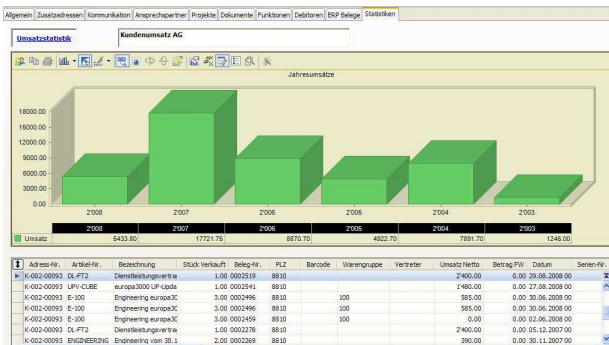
Allgemein | Zusatzadressen | Kommunikation | Ansprechspartner | Projekte | Dokumente | Funktionen | Debitoren | ERP Belege | Statistiken

Umsatzstatistik

Kundenumsatz AG

Jahresumsätze

18000.00
15000.00
12000.00
9000.00
6000.00
3000.00
0.00

2'008 2'007 2'006 2'005 2'004 2'003

| | 2'008 | 2'007 | 2'006 | 2'005 | 2'004 | 2'003 |
|---|---|---|---|---|---|---|
| Umsatz | 5433.80 | 17721.75 | 8870.70 | 4922.70 | 7891.70 | 1248.00 |

| Adress-Nr. | Artikel-Nr. | Bezeichnung | Stück Verkauft | Beleg-Nr. | PLZ | Barcode | Warengruppe | Vertreter | Umsatz Netto | Betrag FW | Datum | Serien-Nr. |
|---|---|---|---|---|---|---|---|---|---|---|---|---|
| K-002-00093 | DL-FT2 | Dienstleistungsvertra | 1.00 | 0002519 | 8810 | | | | 2'400.00 | 0.00 | 29.08.2008 00 | |
| K-002-00093 | UPV-CUBE | europa3000 UP-Upda | 1.00 | 0002541 | 8810 | | | | 1'480.00 | 0.00 | 27.08.2008 00 | |
| K-002-00093 | E-100 | Engineering europa3C | 3.00 | 0002496 | 8810 | | 100 | | 585.00 | 0.00 | 30.06.2008 00 | |
| K-002-00093 | E-100 | Engineering europa3C | 3.00 | 0002496 | 8810 | | 100 | | 585.00 | 0.00 | 30.06.2008 00 | |
| K-002-00093 | E-100 | Engineering europa3C | 3.00 | 0002459 | 8810 | | 100 | | 0.00 | 0.00 | 02.06.2008 00 | |
| K-002-00093 | DL-FT2 | Dienstleistungsvertra | 1.00 | 0002278 | 8810 | | | | 2'400.00 | 0.00 | 05.12.2007 00 | |
| K-002-00093 | ENGINEERING | Engineering vom 30.1 | 2.00 | 0002269 | 8810 | | | | 390.00 | 0.00 | 30.11.2007 00 | |